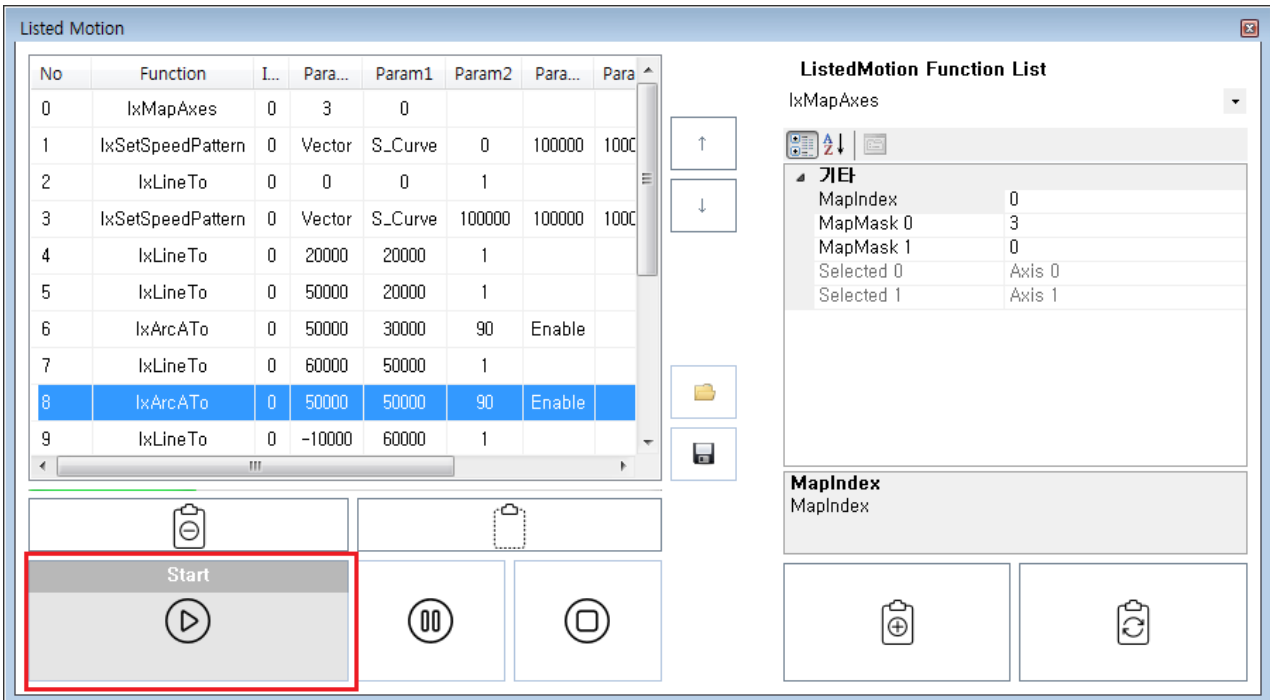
Listed Motion

| No | Function | I... | Para... | Param1 | Param2 | Para... | Para |
|---|---|---|---|---|---|---|---|
| 0 | IxMapAxes | 0 | 3 | 0 | | | |
| 1 | IxSetSpeedPattern | 0 | Vector | S_Curve | 0 | 100000 | 1000 |
| 2 | IxLineTo | 0 | 0 | 0 | 1 | | |
| 3 | IxSetSpeedPattern | 0 | Vector | S_Curve | 100000 | 100000 | 1000 |
| 4 | IxLineTo | 0 | 20000 | 20000 | 1 | | |
| 5 | IxLineTo | 0 | 50000 | 20000 | 1 | | |
| 6 | IxArcATo | 0 | 50000 | 30000 | 90 | Enable | |
| 7 | IxLineTo | 0 | 60000 | 50000 | 1 | | |
| 8 | IxArcATo | 0 | 50000 | 50000 | 90 | Enable | |
| 9 | IxLineTo | 0 | -10000 | 60000 | 1 | | |

↑
↓

Start

ListedMotion Function List
IxMapAxes

기타
| MapIndex | 0 |
|---|---|
| MapMask 0 | 3 |
| MapMask 1 | 0 |
| Selected 0 | Axis 0 |
| Selected 1 | Axis 1 |

MapIndex
MapIndex